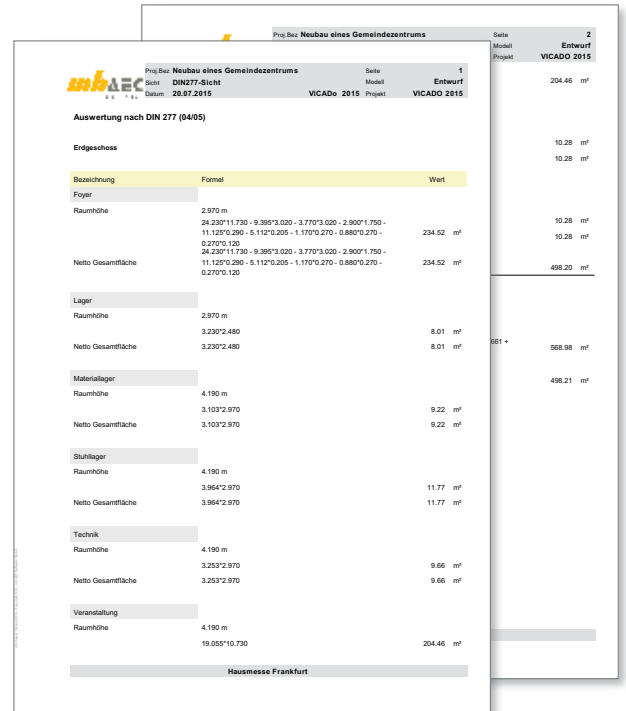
Proj.Bez Neubau eines Gemeindezentrums
Seite 2
Modell Entwurf
Projekt VICADO 2015

204.46 m²

10.28 m²
10.28 m²

10.28 m²
10.28 m²

498.20 m²

661 +
568.98 m²

498.21 m²

mb AEC

Proj.Bez Neubau eines Gemeindezentrums
Seite 1
Sicht DIN277-Sicht
Modell Entwurf
Datum 20.07.2015
ViCADo 2015
Projekt VICADO 2015

Auswertung nach DIN 277 (04/05)

Erdgeschoss

| Bezeichnung | Formel | Wert |
|---|---|---|
| Foyer | | |
| Raumhöhe | 2.970 m | |
| | 24.230*11.730 - 9.395*3.020 - 3.770*3.020 - 2.900*1.750 - 11.125*0.290 - 5.112*0.205 - 1.170*0.270 - 0.880*0.270 - 0.270*0.120 | 234.52 m² |
| Netto Gesamtfläche | 24.230*11.730 - 9.395*3.020 - 3.770*3.020 - 2.900*1.750 - 11.125*0.290 - 5.112*0.205 - 1.170*0.270 - 0.880*0.270 - 0.270*0.120 | 234.52 m² |
| Lager | | |
| Raumhöhe | 2.970 m | |
| | 3.230*2.480 | 8.01 m² |
| Netto Gesamtfläche | 3.230*2.480 | 8.01 m² |
| Materiallager | | |
| Raumhöhe | 4.190 m | |
| | 3.103*2.970 | 9.22 m² |
| Netto Gesamtfläche | 3.103*2.970 | 9.22 m² |
| Stuhllager | | |
| Raumhöhe | 4.190 m | |
| | 3.964*2.970 | 11.77 m² |
| Netto Gesamtfläche | 3.964*2.970 | 11.77 m² |
| Technik | | |
| Raumhöhe | 4.190 m | |
| | 3.253*2.970 | 9.66 m² |
| Netto Gesamtfläche | 3.253*2.970 | 9.66 m² |
| Veranstaltung | | |
| Raumhöhe | 4.190 m | |
| | 19.055*10.730 | 204.46 m² |

Hausmesse Frankfurt

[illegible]